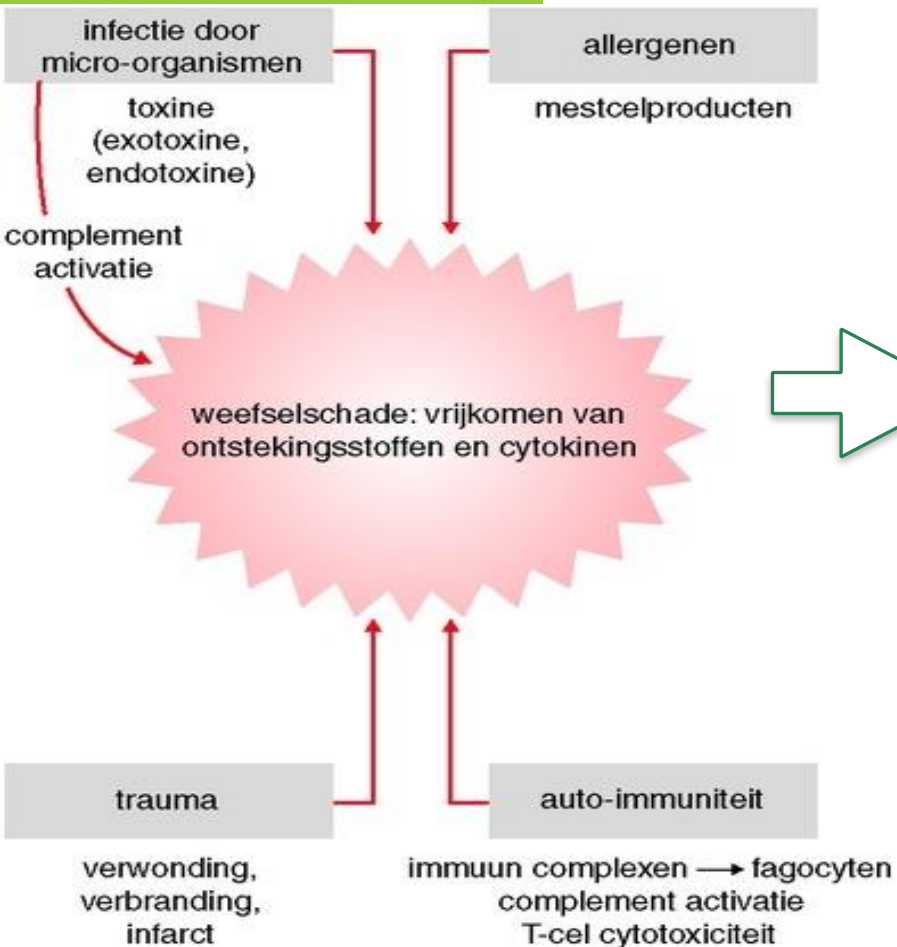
infectie door micro-organismen

toxine (exotoxine, endotoxine)

complement activatie

allergenen

mestcelproducten

weefselschade: vrijkomen van ontstekingsstoffen en cytokinen

trauma

verwonding, verbranding, infarct

auto-immuniteit

immuun complexen → fagocyten
complement activatie
T-cel cytotoxiciteit